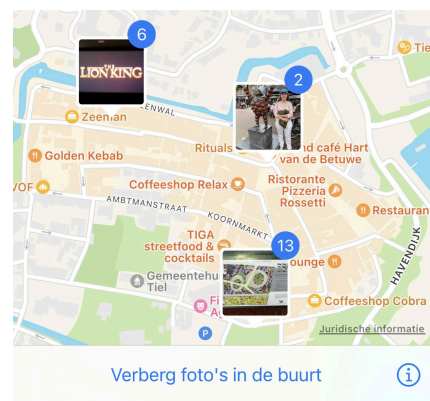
6

LION KING

2

ENWAL

Zeeman

Rituals

d café Hart van de Betuwe

Golden Kebab

VOF

Coffeeshop Relax

Ristorante Pizzeria Rossetti

AMBTMANSTRAAT

KOORNMARKT

Restauran

TIGA streetfood & cocktails

13

HAVENDIJK

Gemeentehu Tiel

ounge

Fi A

Coffeeshop Cobra

P

Juridische informatie

Verberg foto's in de buurt